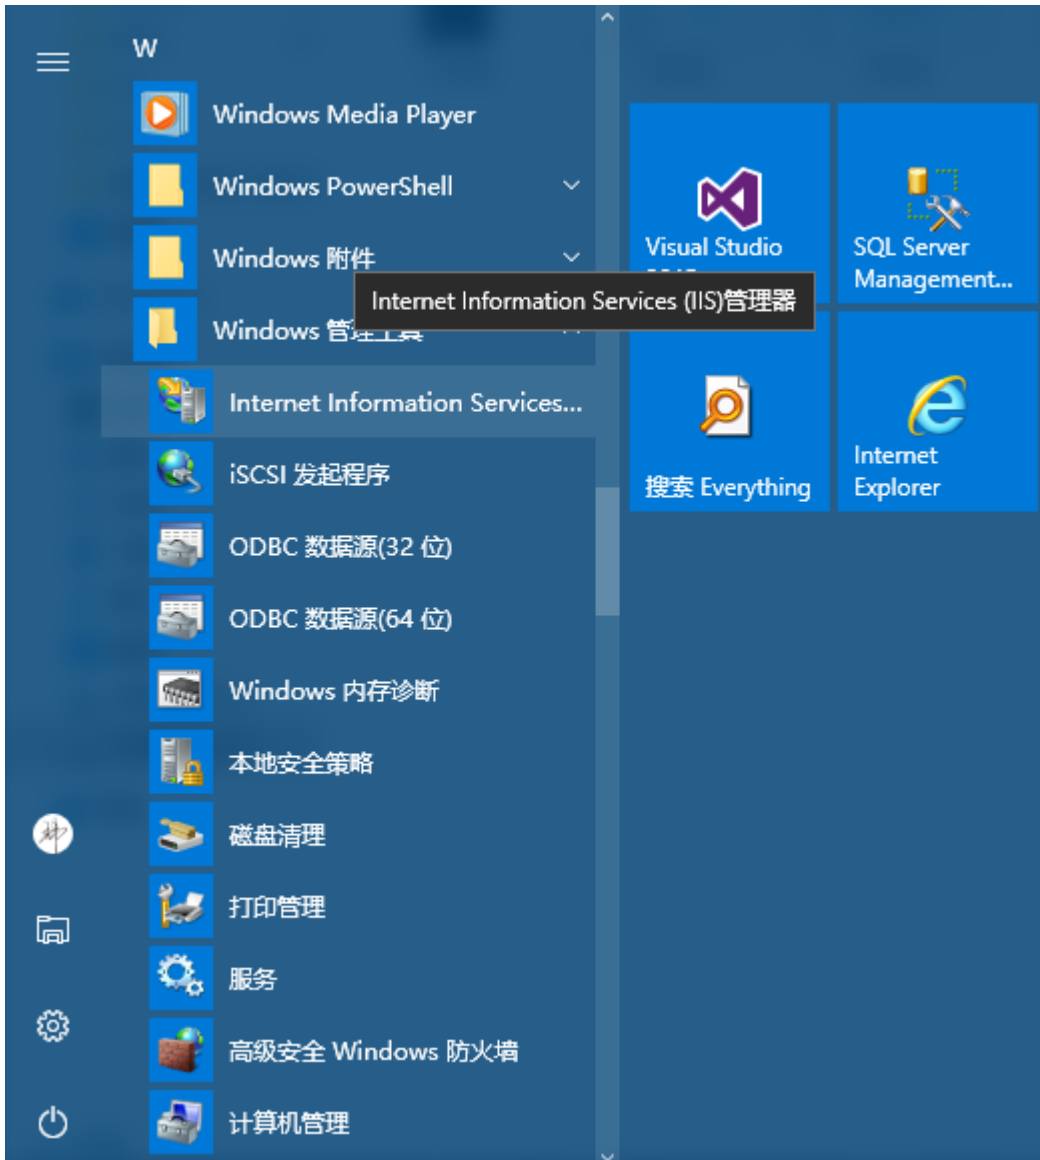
W

Windows Media Player

Windows PowerShell

Windows 附件

Windows 管理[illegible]

Internet Information Services (IIS)管理器

Internet Information Services...

iSCSI 发起程序

ODBC 数据源(32 位)

ODBC 数据源(64 位)

Windows 内存诊断

本地安全策略

磁盘清理

打印管理

服务

高级安全 Windows 防火墙

计算机管理

Visual Studio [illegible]

SQL Server Management...

搜索 Everything

Internet Explorer